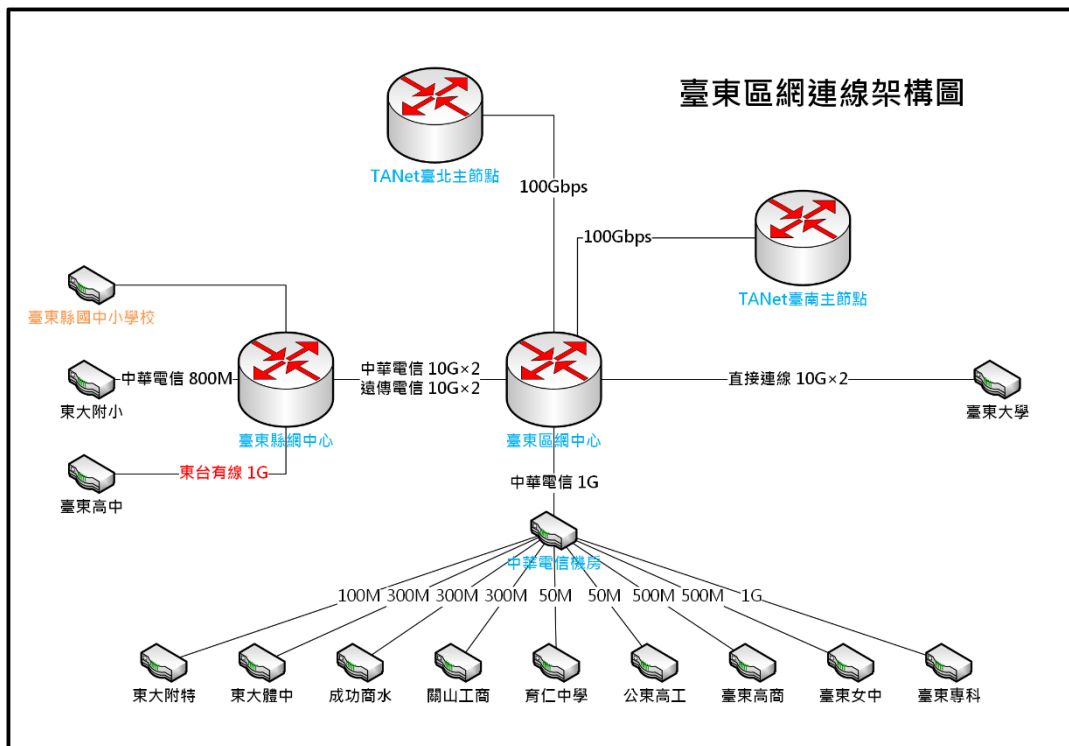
臺東區網連線架構圖

TANet臺北主節點

100Gbps

100Gbps

TANet臺南主節點

臺東縣國中小學校

中華電信 800M

東大附小

臺東縣網中心

東台有線 1G

臺東高中

中華電信 10G×2
遠傳電信 10G×2

臺東區網中心

直接連線 10G×2

臺東大學

中華電信 1G

中華電信機房

100M 300M 300M 300M 50M 50M 500M 500M 1G

東大附特 東大體中 成功商水 關山工商 育仁中學 公東高工 臺東高商 臺東女中 臺東專科